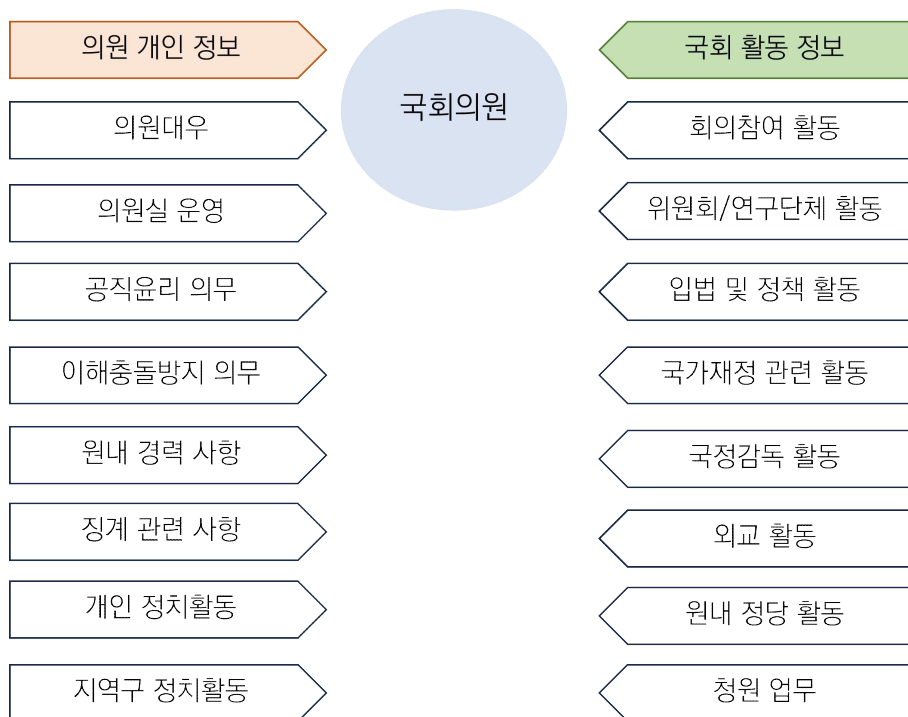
의원 개인 정보

의원대우

의원실 운영

공직윤리 의무

이해충돌방지 의무

원내 경력 사항

징계 관련 사항

개인 정치활동

지역구 정치활동

국회의원

국회 활동 정보

회의참여 활동

위원회/연구단체 활동

입법 및 정책 활동

국가재정 관련 활동

국정감독 활동

외교 활동

원내 정당 활동

청원 업무